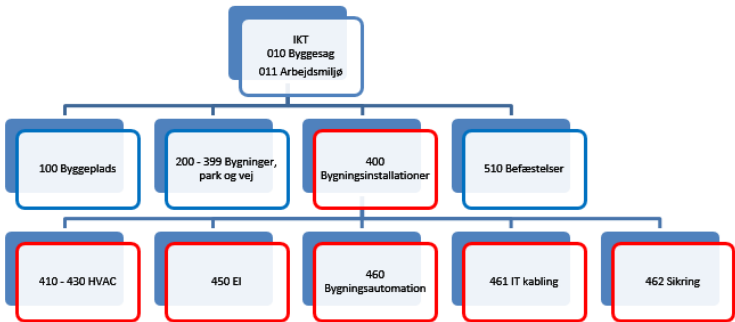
IKT
010 Byggesag
011 Arbejdsmiljø

100 Byggeplads

200 - 399 Bygninger, park og vej

400 Bygningsinstallationer

510 Befæstelser

410 - 430 HVAC

450 El

460 Bygningsautomation

461 IT kabling

462 Sikring